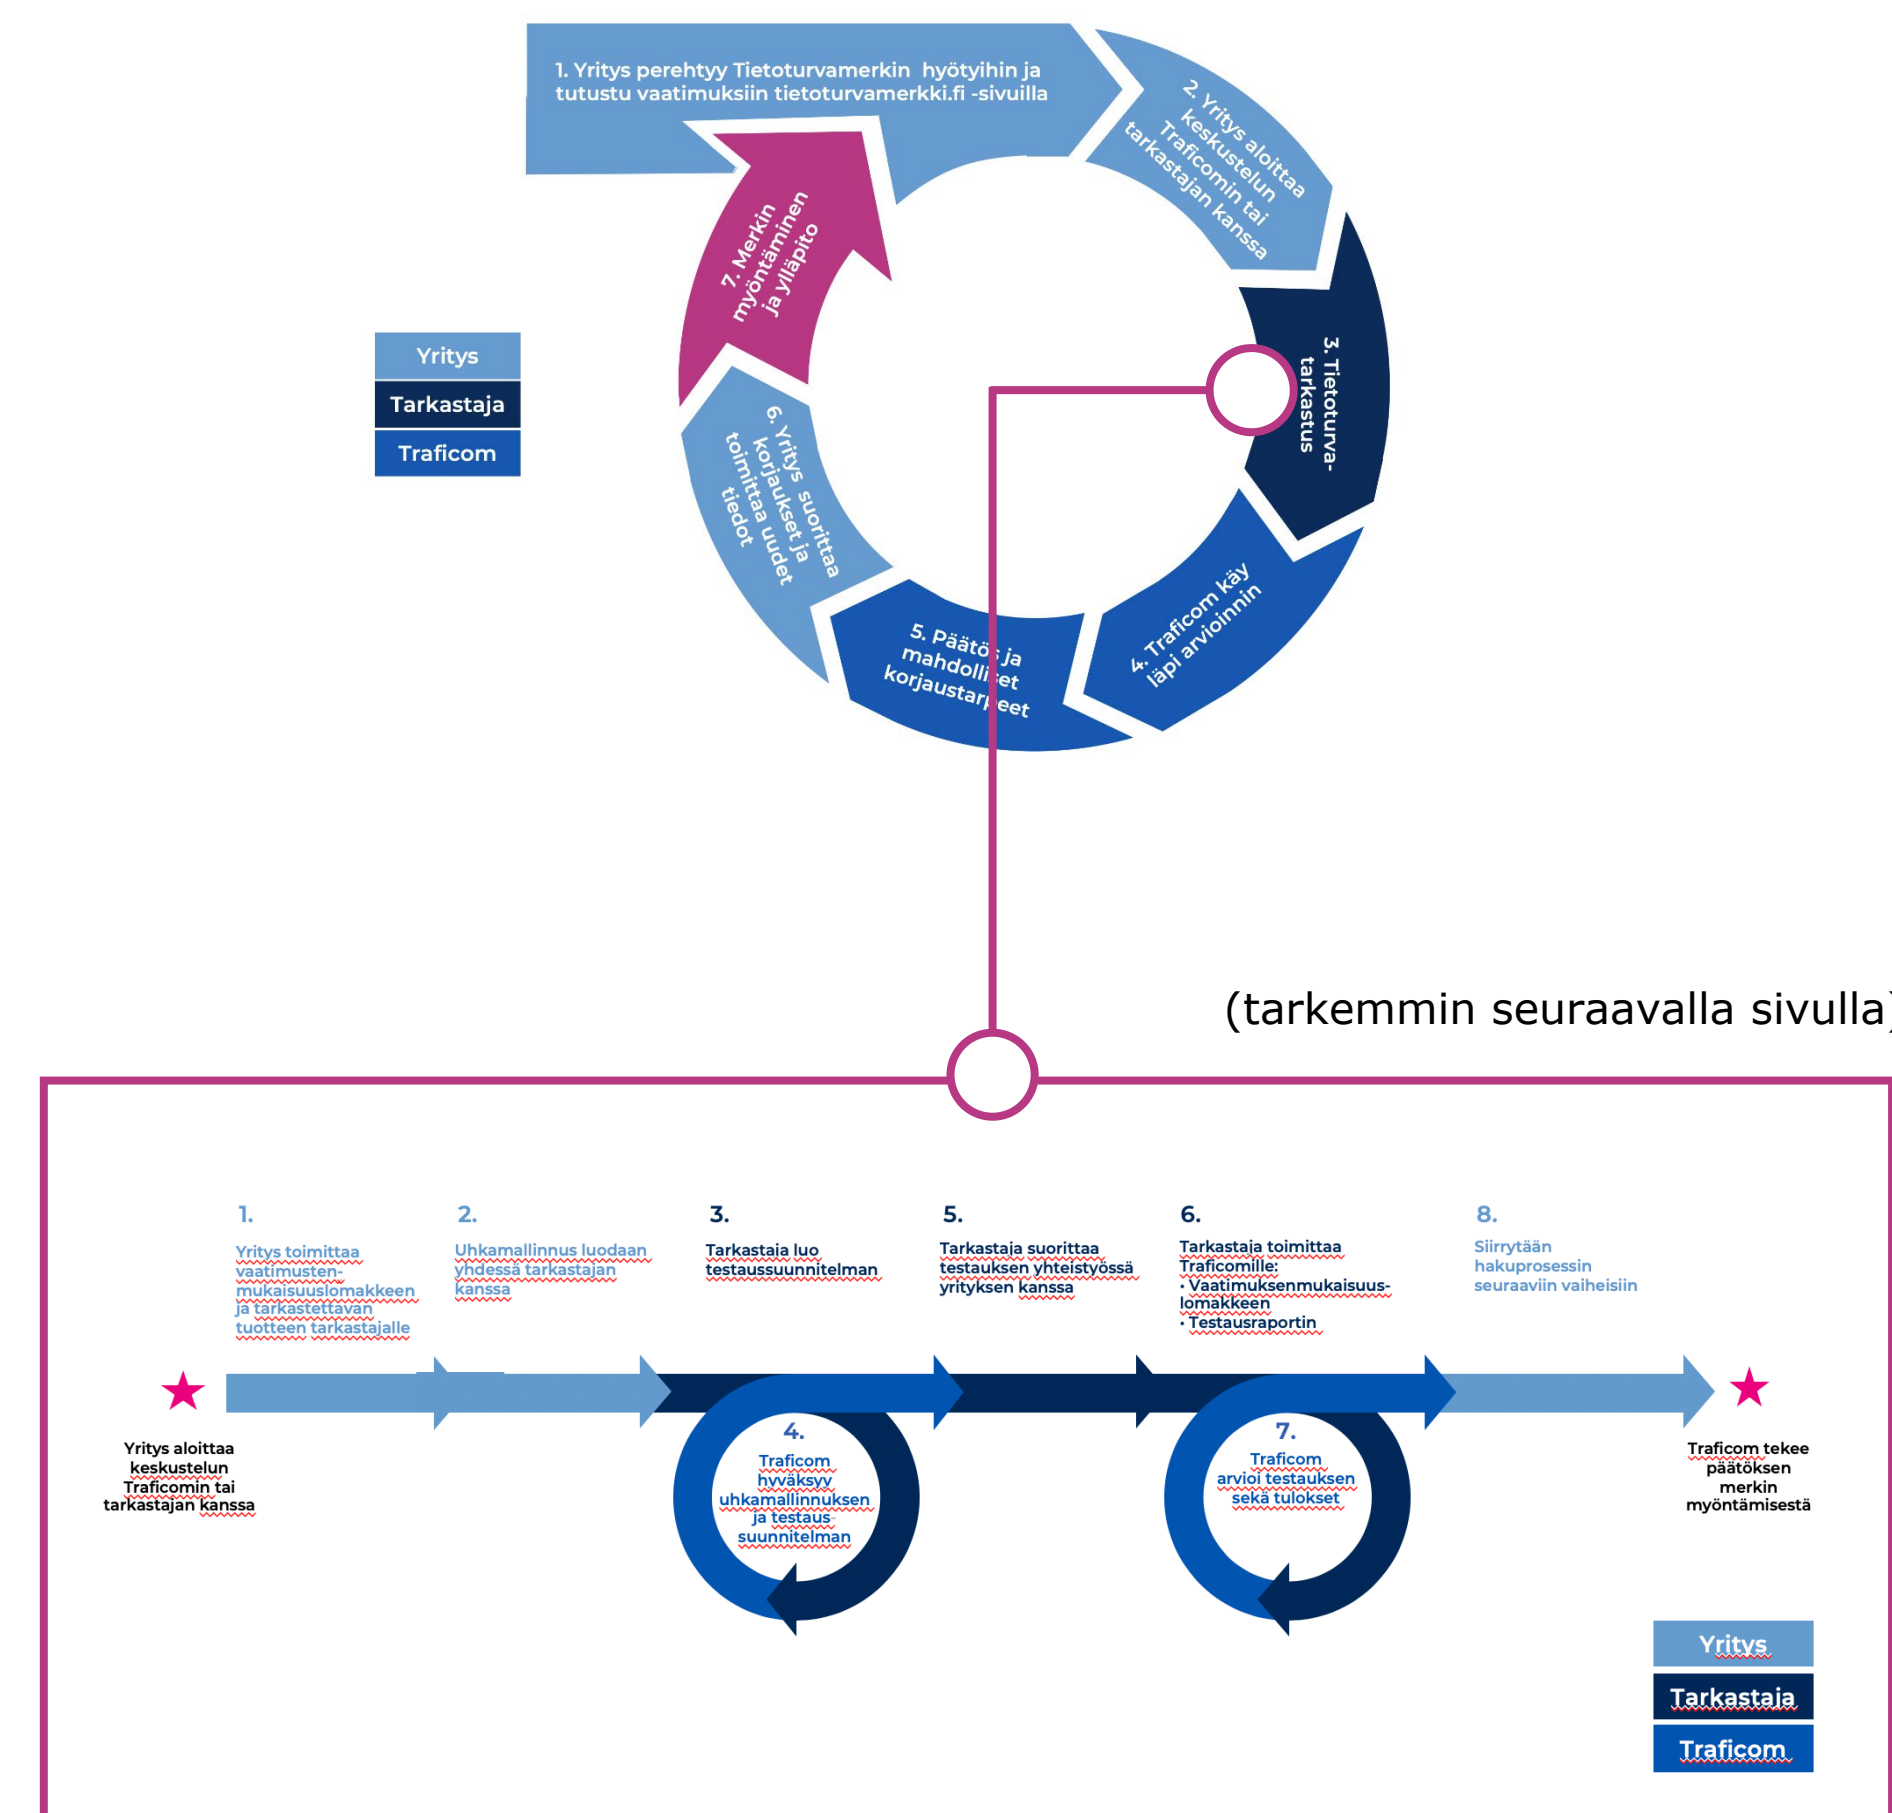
1. Yritys perehtyy Tietoturvamerkin hyötyihin ja tutustu vaatimuksiin tietoturvamerkki.fi -sivuilla

2. Yritys aloittaa keskustelun Traficomin tai tarkastajan kanssa

3. Tietoturva-tarkastus

4. Traficom käy läpi arvioinnin

5. Päätös ja mahdolliset korjaustarpeet

6. Yritys suorittaa korjaukset ja toimittaa uudet tiedot

7. Merkin myöntäminen ja ylläpito

Yritys
Tarkastaja
Traficom

(tarkemmin seuraavalla sivulla)

1.
Yritys toimittaa vaatimusten-mukaisuuslomakkeen ja tarkastettavan tuotteen tarkastajalle

2.
Uhkamallinnus luodaan yhdessä tarkastajan kanssa

3.
Tarkastaja luo testaussuunnitelman

5.
Tarkastaja suorittaa testauksen yhteistyössä yrityksen kanssa

6.
Tarkastaja toimittaa Traficomille:
· Vaatimuksenmukaisuus-lomakkeen
· Testausraportin

8.
Siirrytään hakuprosessin seuraaviin vaiheisiin

Yritys aloittaa keskustelun Traficomin tai tarkastajan kanssa

4.
Traficom hyväksyy uhkamallinnuksen ja testaus-suunnitelman

7.
Traficom arvioi testauksen sekä tulokset

Traficom tekee päätöksen merkin myöntämisestä

Yritys
Tarkastaja
Traficom